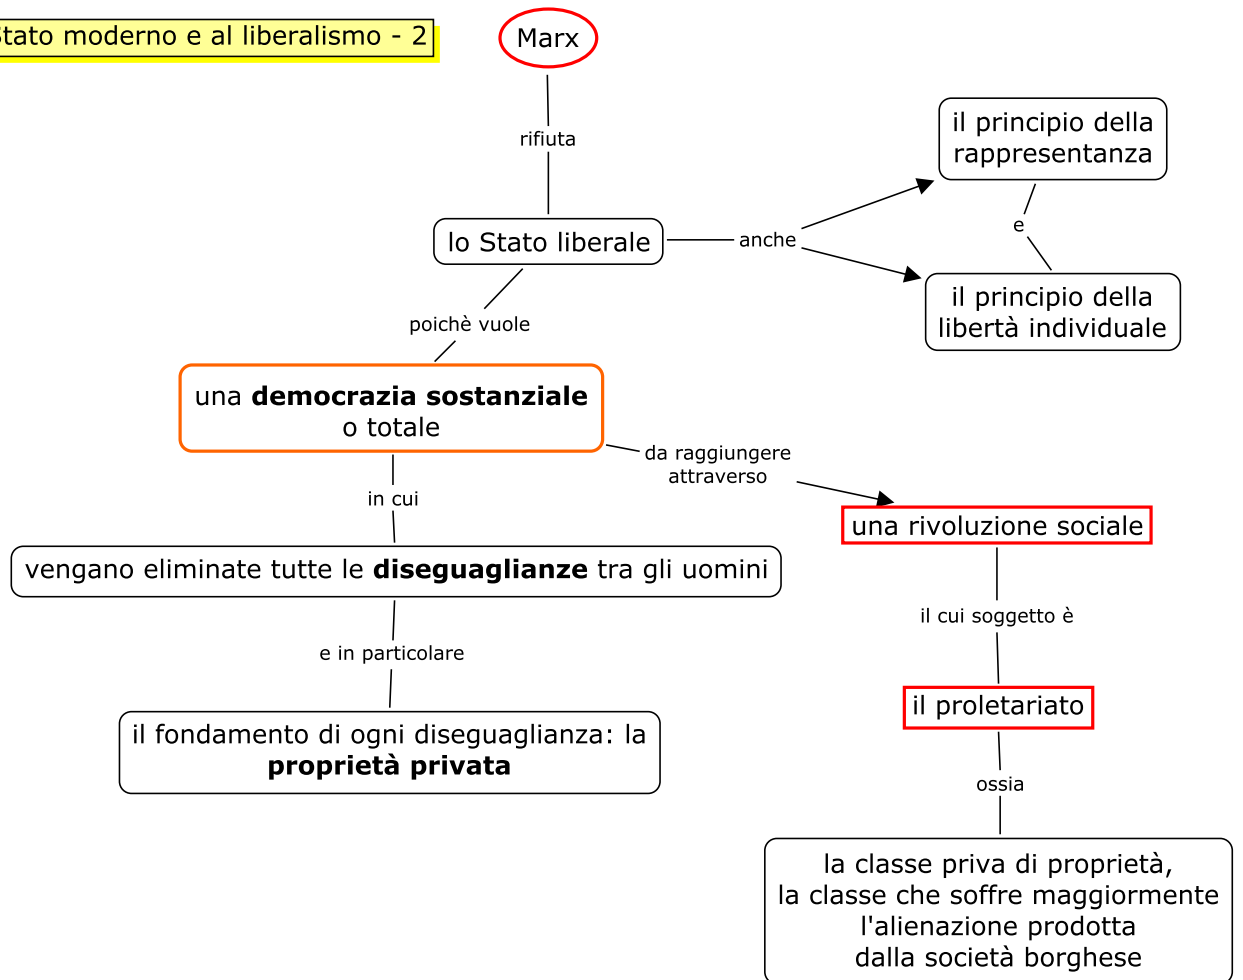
tato moderno e al liberalismo - 2

Marx

rifiuta

lo Stato liberale

anche

il principio della rappresentanza

e

il principio della libertà individuale

poichè vuole

una **democrazia sostanziale** o totale

da raggiungere attraverso

una rivoluzione sociale

il cui soggetto è

il proletariato

ossia

la classe priva di proprietà, la classe che soffre maggiormente l'alienazione prodotta dalla società borghese

in cui

vengano eliminate tutte le **diseguaglianze** tra gli uomini

e in particolare

il fondamento di ogni diseguaglianza: la **proprietà privata**